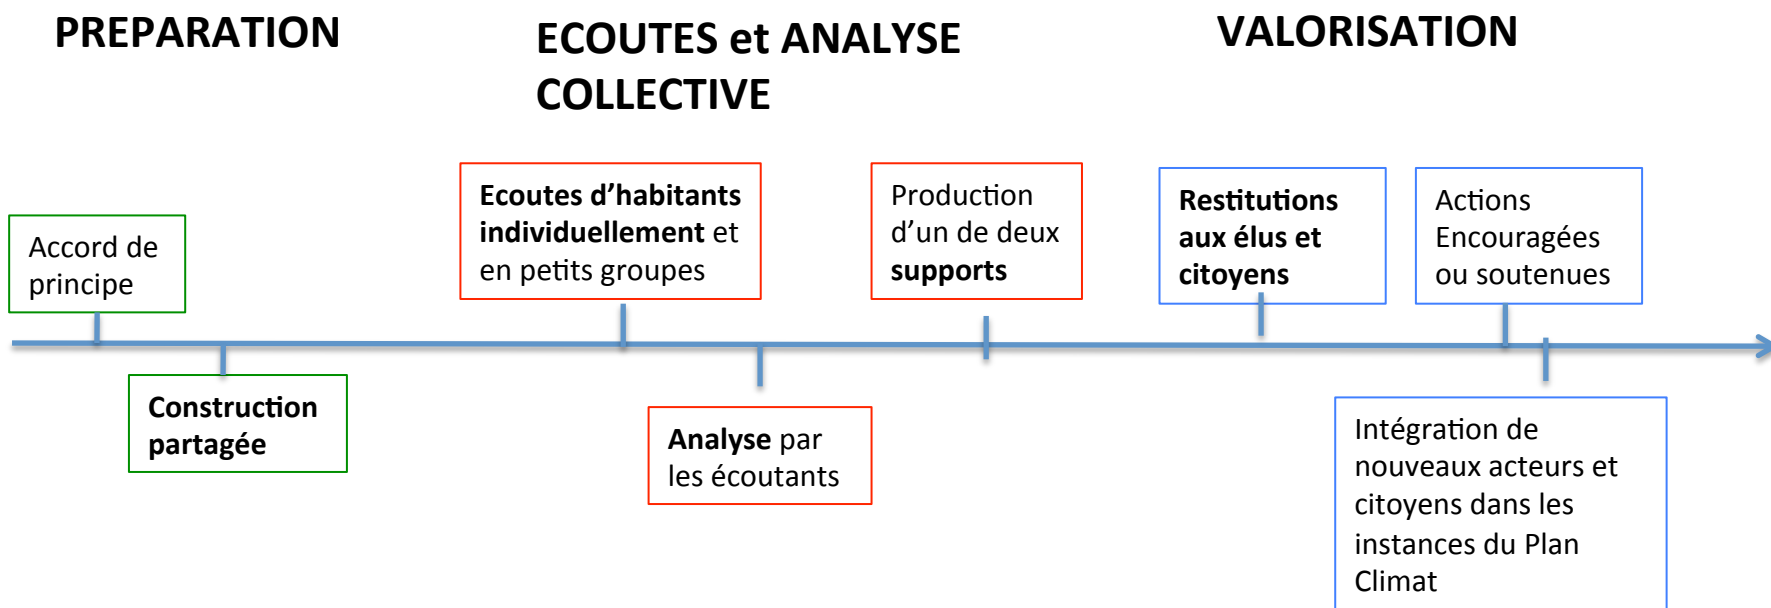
PREPARATION

ECOUTES et ANALYSE COLLECTIVE

VALORISATION

Accord de principe

Construction partagée

Ecoutes d'habitants individuellement et en petits groupes

Analyse par les écoutants

Production d'un de deux supports

Restitutions aux élus et citoyens

Actions Encouragées ou soutenues

Intégration de nouveaux acteurs et citoyens dans les instances du Plan Climat